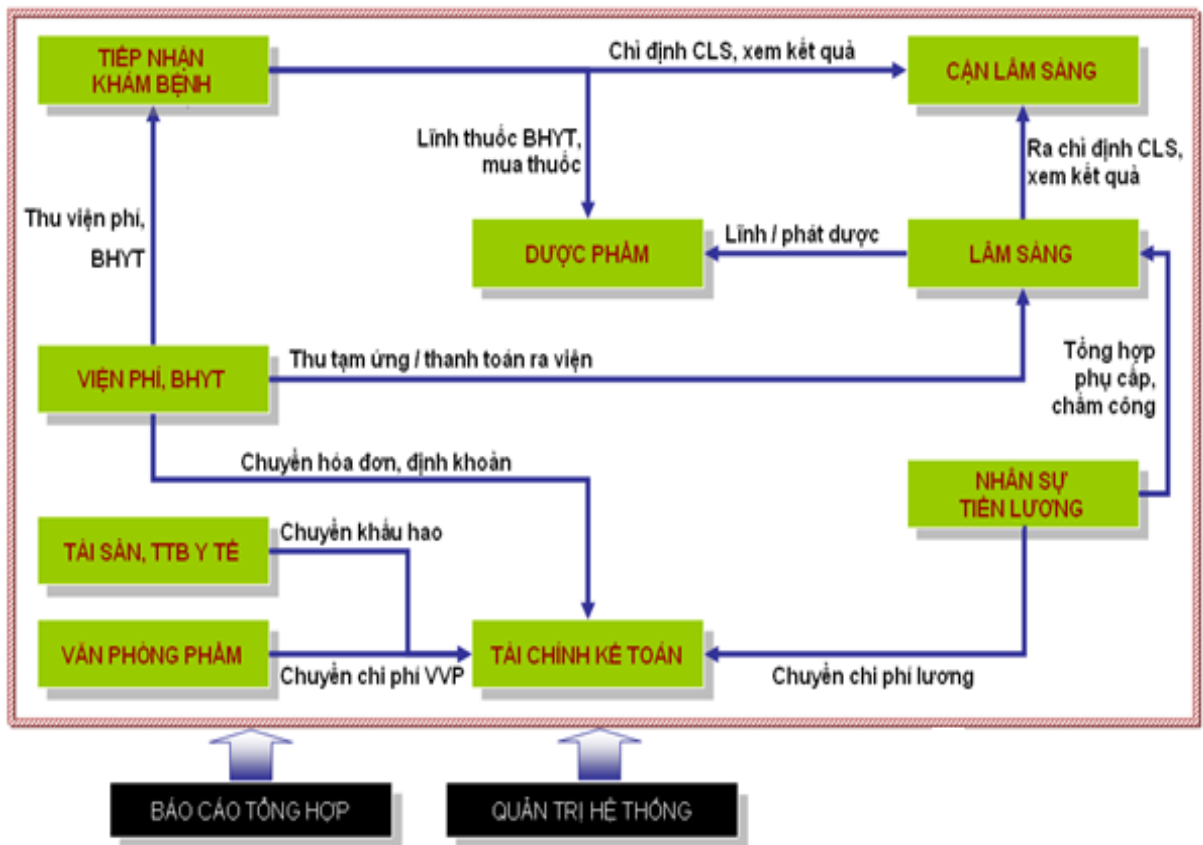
TIẾP NHẬN KHÁM BỆNH

Chỉ định CLS, xem kết quả

CẬN LÂM SÀNG

Lĩnh thuốc BHYT, mua thuốc

Ra chỉ định CLS, xem kết quả

Thu viện phí, BHYT

DƯỢC PHẨM

Lĩnh / phát dược

LÂM SÀNG

VIỆN PHÍ, BHYT

Thu tạm ứng / thanh toán ra viện

Tổng hợp phụ cấp, chấm công

Chuyển hóa đơn, định khoản

NHÂN SỰ TIỀN LƯƠNG

TÀI SẢN, TTB Y TẾ

Chuyển khấu hao

VĂN PHÒNG PHẨM

Chuyển chi phí VVP

TÀI CHÍNH KẾ TOÁN

Chuyển chi phí lương

BÁO CÁO TỔNG HỢP

QUẢN TRỊ HỆ THỐNG